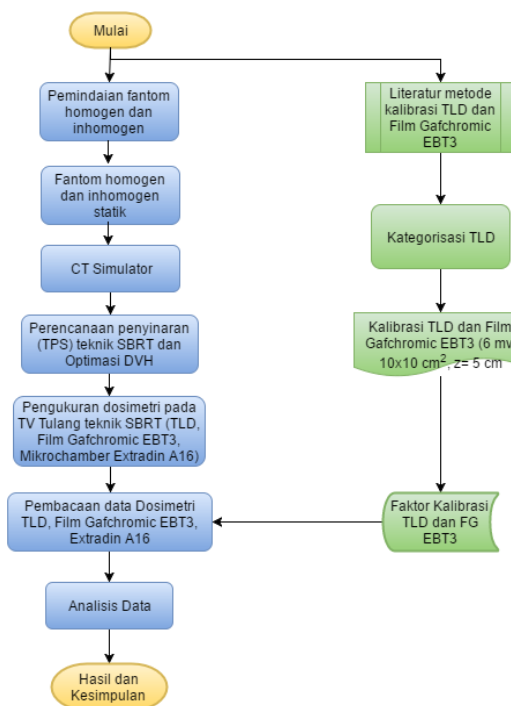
Mulai

Pemindaian fantom homogen dan inhomogen

Fantom homogen dan inhomogen statik

CT Simulator

Perencanaan penyinaran (TPS) teknik SBRT dan Optimasi DVH

Pengukuran dosimetri pada TV Tulang teknik SBRT (TLD, Film Gafchromic EBT3, Mikrochamber Extradin A16)

Pembacaan data Dosimetri TLD, Film Gafchromic EBT3, Extradin A16

Analisis Data

Hasil dan Kesimpulan

Literatur metode kalibrasi TLD dan Film Gafchromic EBT3

Kategorisasi TLD

Kalibrasi TLD dan Film Gafchromic EBT3 (6 mv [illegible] $10x10\ cm^2$, z= 5 cm

Faktor Kalibrasi TLD dan FG EBT3